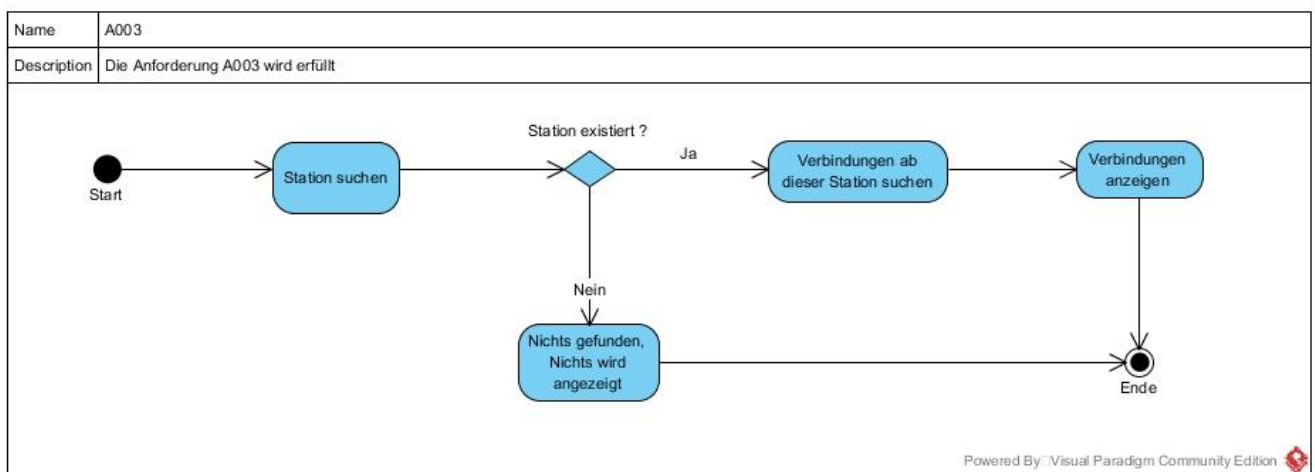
| Name | A003 |
|---|---|
| Description | Die Anforderung A003 wird erfüllt |

Start

Station suchen

Station existiert ?

Ja

Verbindungen ab dieser Station suchen

Verbindungen anzeigen

Nein

Nichts gefunden, Nichts wird angezeigt

Ende

Powered By Visual Paradigm Community Edition